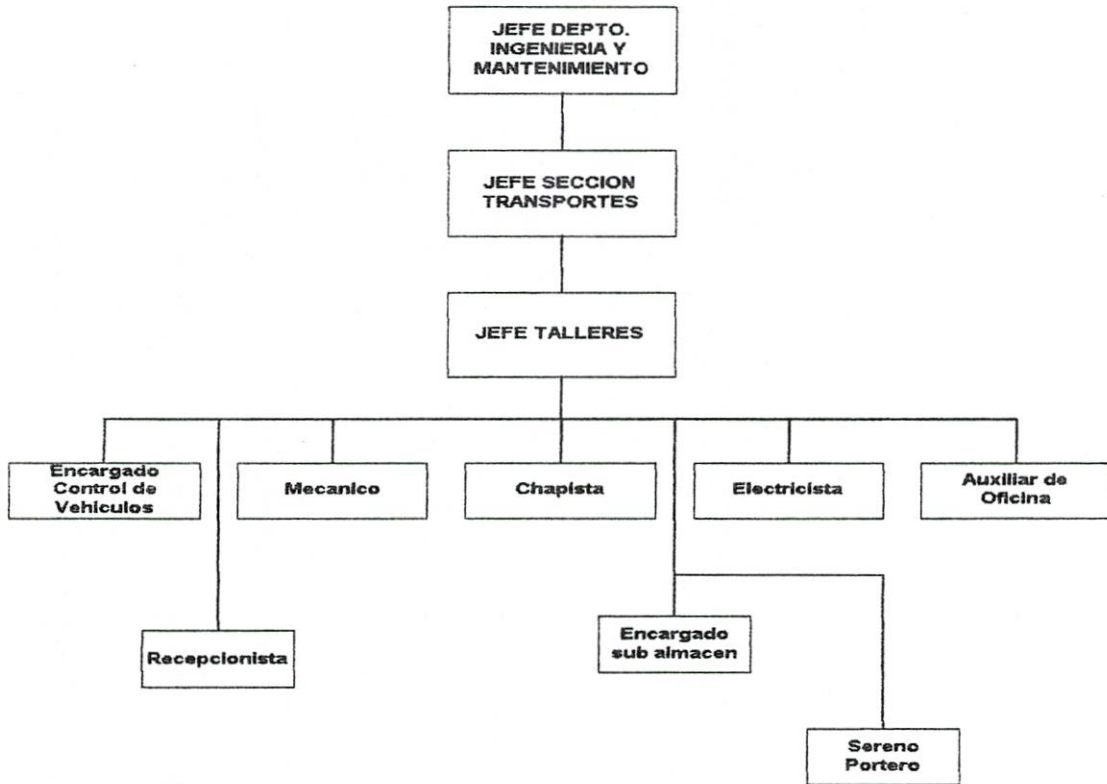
JEFE DEPTO. INGENIERIA Y MANTENIMIENTO

JEFE SECCION TRANSPORTES

JEFE TALLERES

Encargado Control de Vehiculos

Mecanico

Chapista

Electricista

Auxiliar de Oficina

Recepcionista

Encargado sub almacen

Sereno Portero